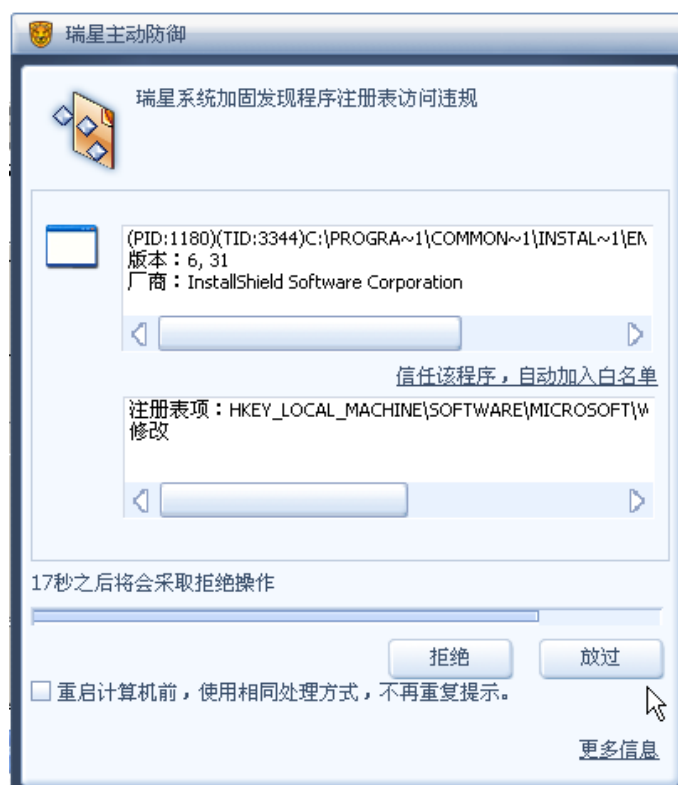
瑞星主动防御

瑞星系统加固发现程序注册表访问违规

(PID:1180)(TID:3344)C:\PROGRA~1\COMMON~1\INSTAL~1\EN
版本：6, 31
厂商：InstallShield Software Corporation

信任该程序，自动加入白名单

注册表项：HKEY_LOCAL_MACHINE\SOFTWARE\MICROSOFT\W
修改

17秒之后将会采取拒绝操作

拒绝

放过

☐ 重启计算机前，使用相同处理方式，不再重复提示。

更多信息